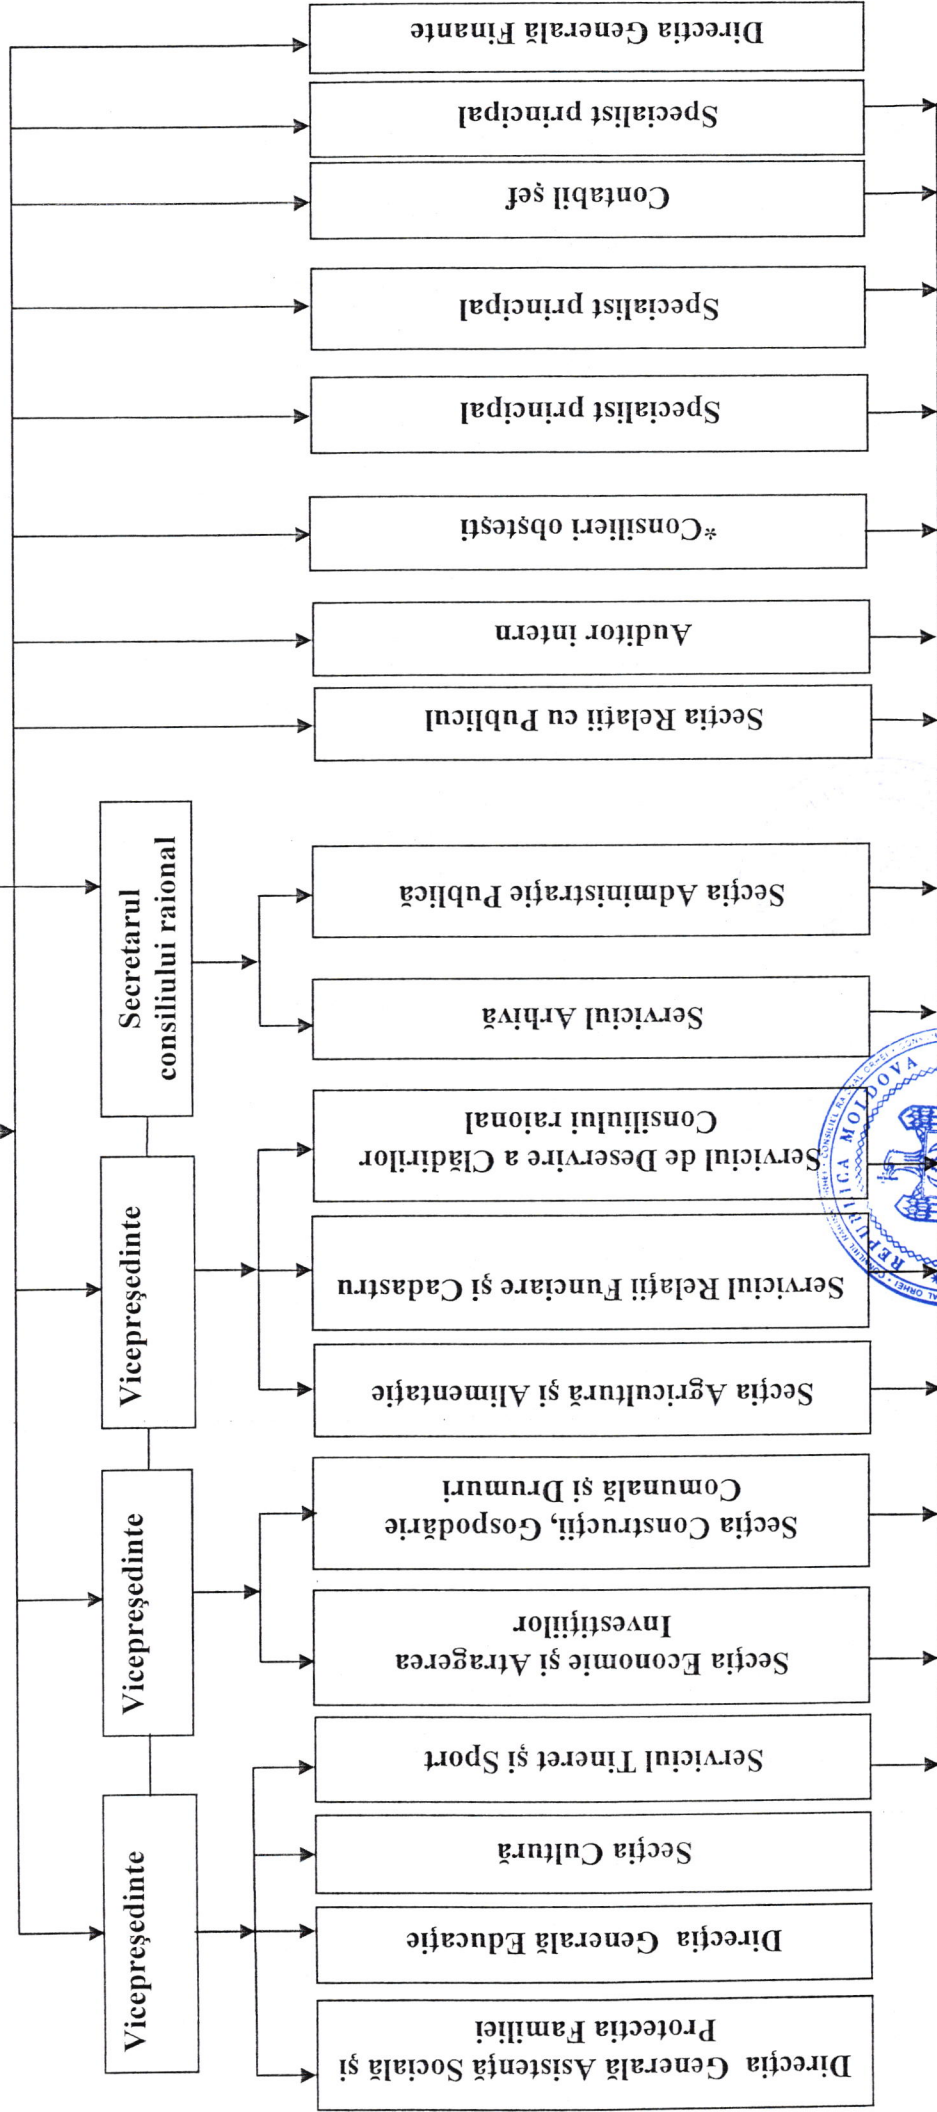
Direcția Generală Finanțe

Specialist principal

Contabil șef

Specialist principal

Specialist principal

*Consilieri obștești

Auditor intern

Secția Relații cu Publicul

Secretarul consiliului raional

Secția Administrație Publică

Serviciul Arhivă

Vicepreședinte

Serviciul de Deservire a Clădirilor Consiliului raional

Serviciul Relații Funciare și Cadastru

Secția Agricultură și Alimentație

Vicepreședinte

Secția Construcții, Gospodărie Comunală și Drumuri

Secția Economie și Atragerea Investițiilor

Vicepreședinte

Serviciul Tineret și Sport

Secția Cultură

Direcția Generală Educație

Direcția Generală Asistență Socială și Protecția Familiei

REPUBLICA MOLDOVA